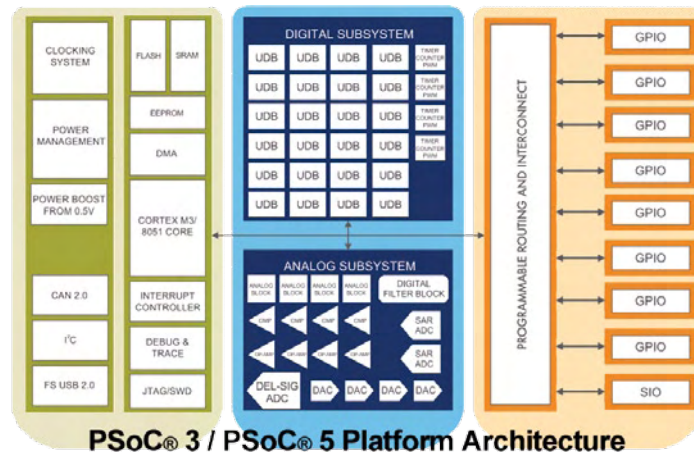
CLOCKING SYSTEM

POWER MANAGEMENT

POWER BOOST FROM 0.5V

CAN 2.0

I$^2$C

FS USB 2.0

FLASH

SRAM

EEPROM

DMA

CORTEX M3/ 8051 CORE

INTERRUPT CONTROLLER

DEBUG & TRACE

JTAG/SWD

DIGITAL SUBSYSTEM

| UDB | UDB | UDB | UDB | TIMER COUNTER PWM |
|---|---|---|---|---|
| UDB | UDB | UDB | UDB | TIMER COUNTER PWM |
| UDB | UDB | UDB | UDB | TIMER COUNTER PWM |
| UDB | UDB | UDB | UDB | TIMER COUNTER PWM |
| UDB | UDB | UDB | UDB | |
| UDB | UDB | UDB | UDB | |

ANALOG SUBSYSTEM

ANALOG BLOCK

ANALOG BLOCK

ANALOG BLOCK

ANALOG BLOCK

DIGITAL FILTER BLOCK

CMP

CMP

CMP

CMP

OP-AMP

OP-AMP

OP-AMP

OP-AMP

SAR ADC

SAR ADC

DEL-SIG ADC

DAC

DAC

DAC

DAC

PROGRAMMABLE ROUTING AND INTERCONNECT

GPIO

GPIO

GPIO

GPIO

GPIO

GPIO

GPIO

GPIO

SIO

PSoC® 3 / PSoC® 5 Platform Architecture